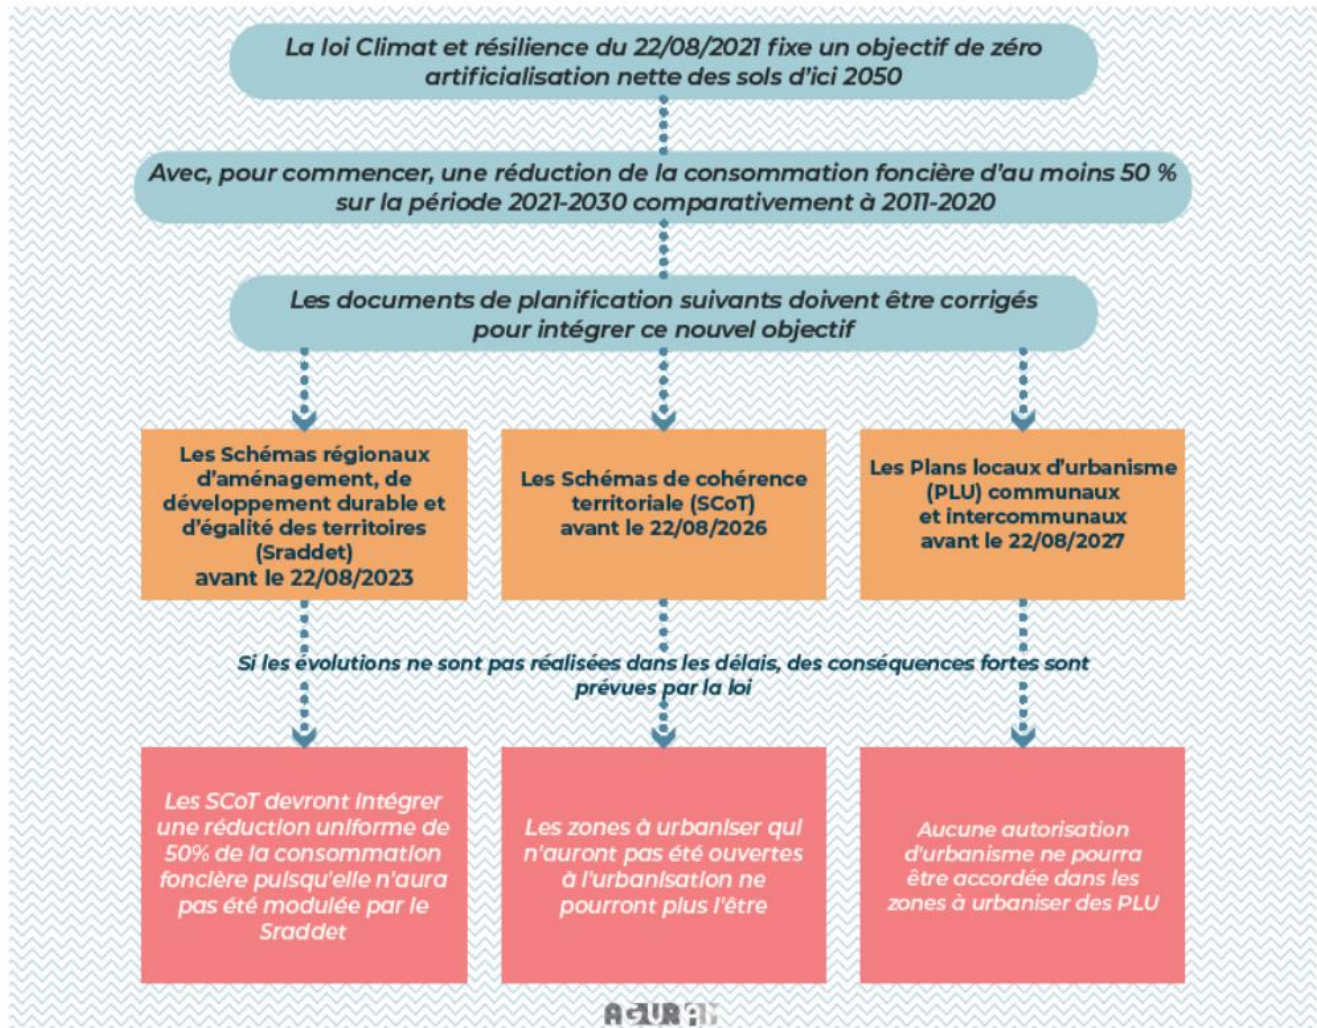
La loi Climat et résilience du 22/08/2021 fixe un objectif de zéro artificialisation nette des sols d'ici 2050

Avec, pour commencer, une réduction de la consommation foncière d'au moins 50 % sur la période 2021-2030 comparativement à 2011-2020

Les documents de planification suivants doivent être corrigés pour intégrer ce nouvel objectif

Les Schémas régionaux d'aménagement, de développement durable et d'égalité des territoires (Sraddet) avant le 22/08/2023

Les Schémas de cohérence territoriale (SCoT) avant le 22/08/2026

Les Plans locaux d'urbanisme (PLU) communaux et intercommunaux avant le 22/08/2027

Si les évolutions ne sont pas réalisées dans les délais, des conséquences fortes sont prévues par la loi

Les SCoT devront intégrer une réduction uniforme de 50% de la consommation foncière puisqu'elle n'aura pas été modulée par le Sraddet

Les zones à urbaniser qui n'auront pas été ouvertes à l'urbanisation ne pourront plus l'être

Aucune autorisation d'urbanisme ne pourra être accordée dans les zones à urbaniser des PLU

AGURAM